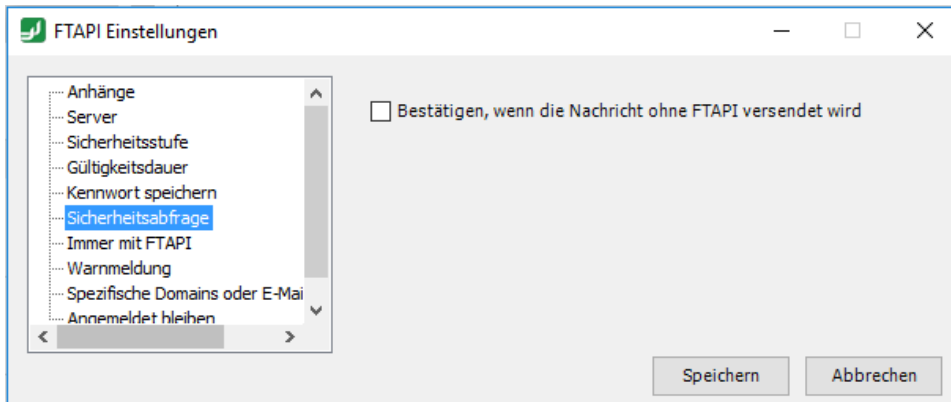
FTAPI Einstellungen

Anhänge
Server
Sicherheitsstufe
Gültigkeitsdauer
Kennwort speichern
Sicherheitsabfrage
Immer mit FTAPI
Warnmeldung
Spezifische Domains oder E-Mai
Angemeldet bleiben

Bestätigen, wenn die Nachricht ohne FTAPI versendet wird

Speichern
Abbrechen